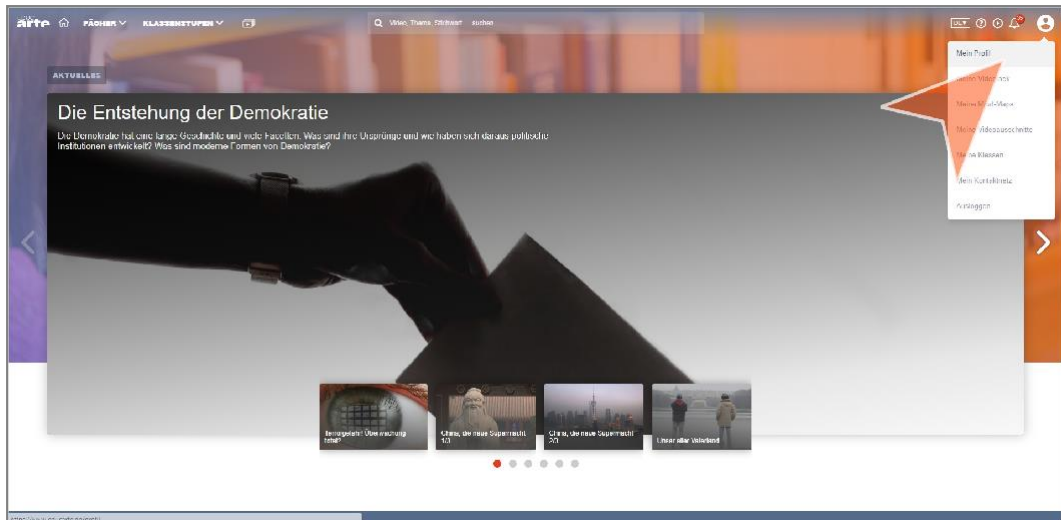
arte FÄCHER KLASSENSTUFEN

Video, Thema, Stichwort suchen

Mein Profil
Meine Videolistes
Meine Mind-Maps
Meine Videoausschnitte
Meine Klassen
Mein Kontaktnetz
Abmelden

AKTUELLES

Die Entstehung der Demokratie

Die Demokratie hat eine lange Geschichte und viele Facetten. Was sind ihre Ursprünge und wie haben sich daraus politische Institutionen entwickelt? Was sind moderne Formen von Demokratie?

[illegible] Überwachung total?

China, die neue Supermacht 1/3

China, die neue Supermacht 2/3

Unser alter Vaterland

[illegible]